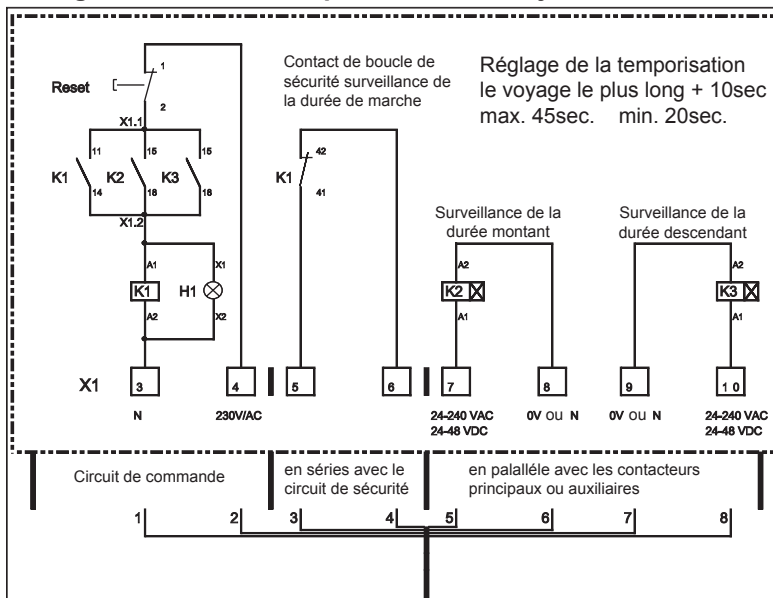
Reset

1

2

X1.1

11 15 15

K1 K2 K3

14 18 18

X1.2

A1

K1

H1

X1

X2

A2

Contact de boucle de sécurité surveillance de la durée de marche

K1

42

41

Réglage de la temporisation le voyage le plus long + 10sec max. 45sec. min. 20sec.

Surveillance de la durée montant

A2

K2

A1

Surveillance de la durée descendant

A2

K3

A1

X1

| 3 | 4 | 5 | 6 | 7 | 8 | 9 | 10 |
|---|---|---|---|---|---|---|---|
| N | 230V/AC | | | 24-240 VAC 24-48 VDC | 0V ou N | 0V ou N | 24-240 VAC 24-48 VDC |

Circuit de commande

en séries avec le circuit de sécurité

en palalléle avec les contacteurs principaux ou auxiliaires

1 2 3 4 5 6 7 8